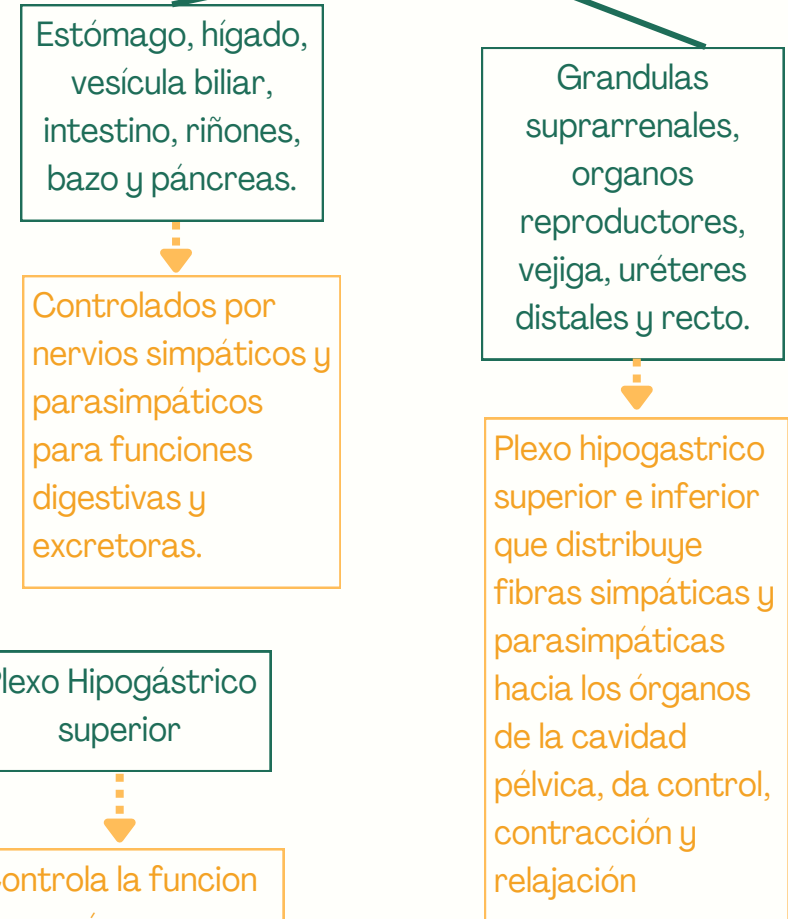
Estómago, hígado, vesícula biliar, intestino, riñones, bazo y páncreas.

Controlados por nervios simpáticos y parasimpáticos para funciones digestivas y excretoras.

Grandulas suprarrenales, organos reproductores, vejiga, uréteres distales y recto.

Plexo hipogastrico superior e inferior que distribuye fibras simpáticas y parasimpáticas hacia los órganos de la cavidad pélvica, da control, contracción y relajación

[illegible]lexo Hipogástrico superior

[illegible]ontrola la funcion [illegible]